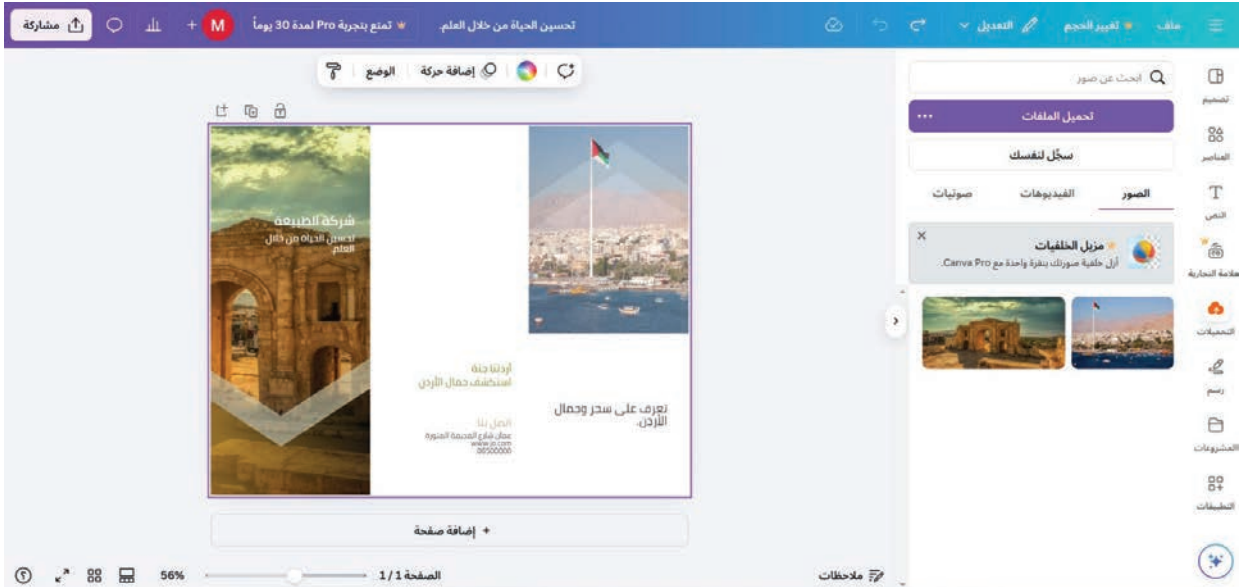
ملف
تغيير الحجم
التعديل
تحسين الحياة من خلال العلم.
تمتع بتجربة Pro لمدة 30 يوماً
M
مشاركة

الوضع
إضافة حركة

ابحث عن صور
تحميل الملفات
سجّل لنفسك
الصور
الفيديوهات
صوتيات
مزيل الخلفيات
أزل خلفية صورتك بنقرة واحدة مع Canva Pro.

تصميم
العناصر
النص
علامة التجارية
التحميلات
رسم
المشروعات
التطبيقات

شركة الطبيعة
تحسين الحياة من خلال العلم

أردننا جنة
استكشف جمال الأردن

اتصل بنا
عمان شارع المدينة المنورة
www.jo.com
00500000

تعرف على سحر وجمال الأردن.

+ إضافة صفحة

ملاحظات
الصفحة 1 / 1
56%